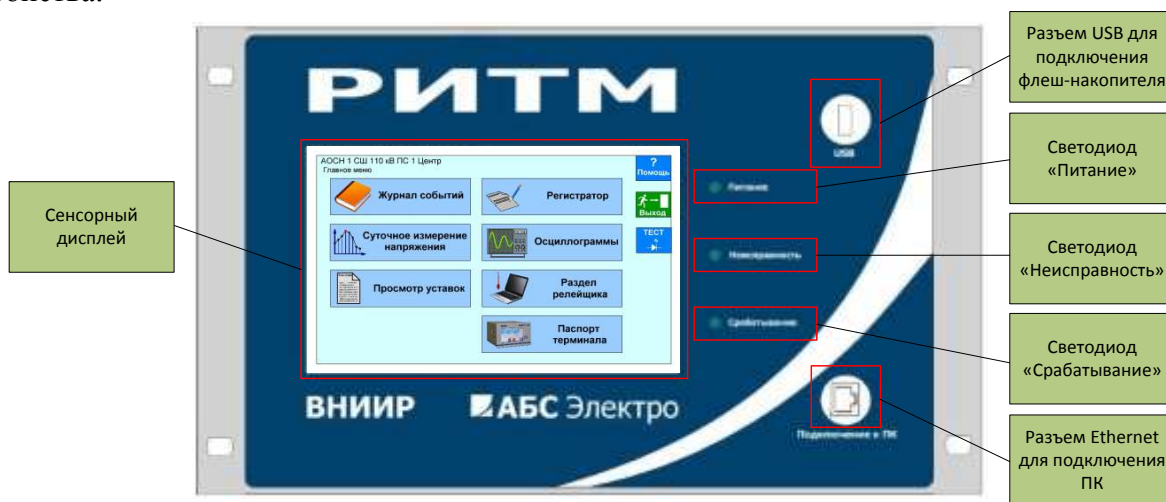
РИТМ

АОСН 1 СШ 110 кВ ПС 1 Центр
Главное меню

? Помощь

Журнал событий

Регистратор

Выход

Суточное измерение напряжения

Осциллограммы

ТЕСТ

Просмотр уставок

Раздел релейщика

Паспорт терминала

ВНИИР

АБС Электро

USB

Питание

Неисправность

Срабатывание

Подключение к ПК

Сенсорный дисплей

Разъем USB для подключения флеш-накопителя

Светодиод «Питание»

Светодиод «Неисправность»

Светодиод «Срабатывание»

Разъем Ethernet для подключения ПК